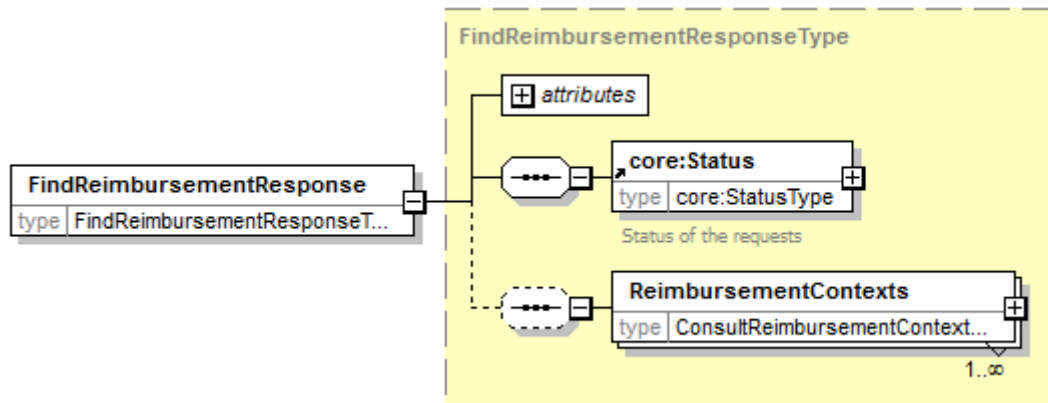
FindReimbursementResponseType

attributes

FindReimbursementResponse
type FindReimbursementResponseT...

core:Status
type core:StatusType
Status of the requests

ReimbursementContexts
type ConsultReimbursementContext...
1..∞